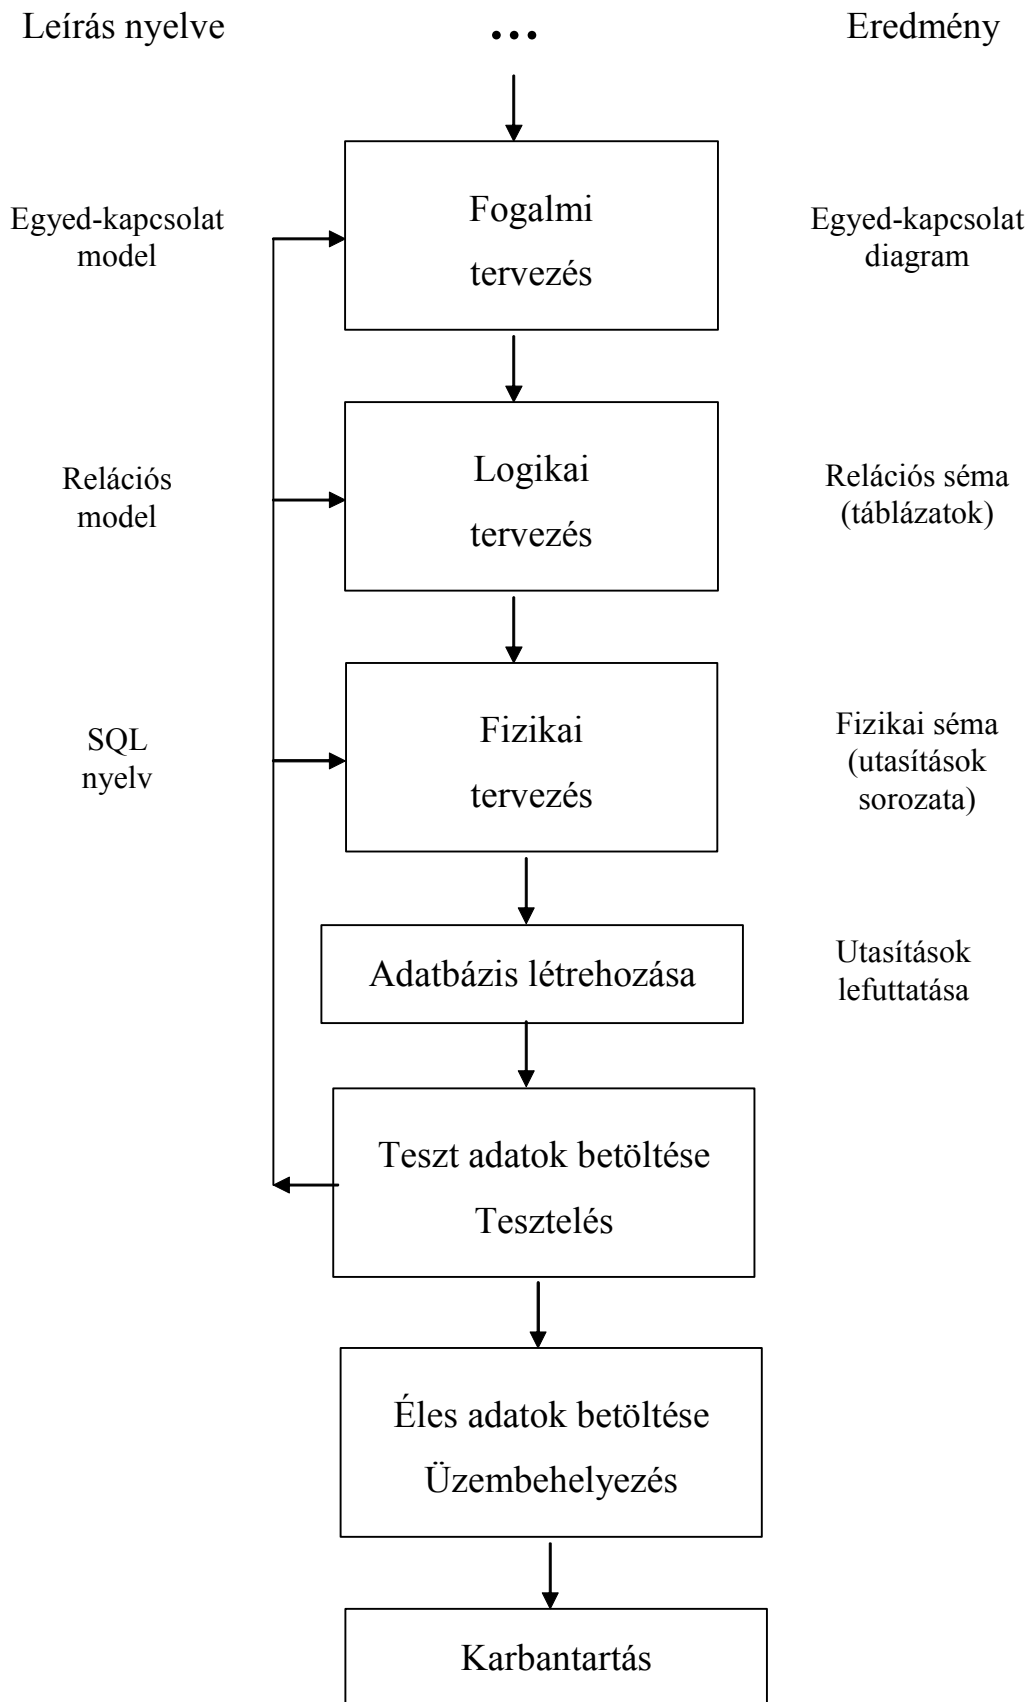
Leírás nyelve ... Eredmény

Egyed-kapcsolat model

Fogalmi tervezés

Egyed-kapcsolat diagram

Relációs model

Logikai tervezés

Relációs séma (táblázatok)

SQL nyelv

Fizikai tervezés

Fizikai séma (utasítások sorozata)

Adatbázis létrehozása

Utasítások lefuttatása

Teszt adatok betöltése Tesztelés

Éles adatok betöltése Üzembehelyezés

Karbantartás